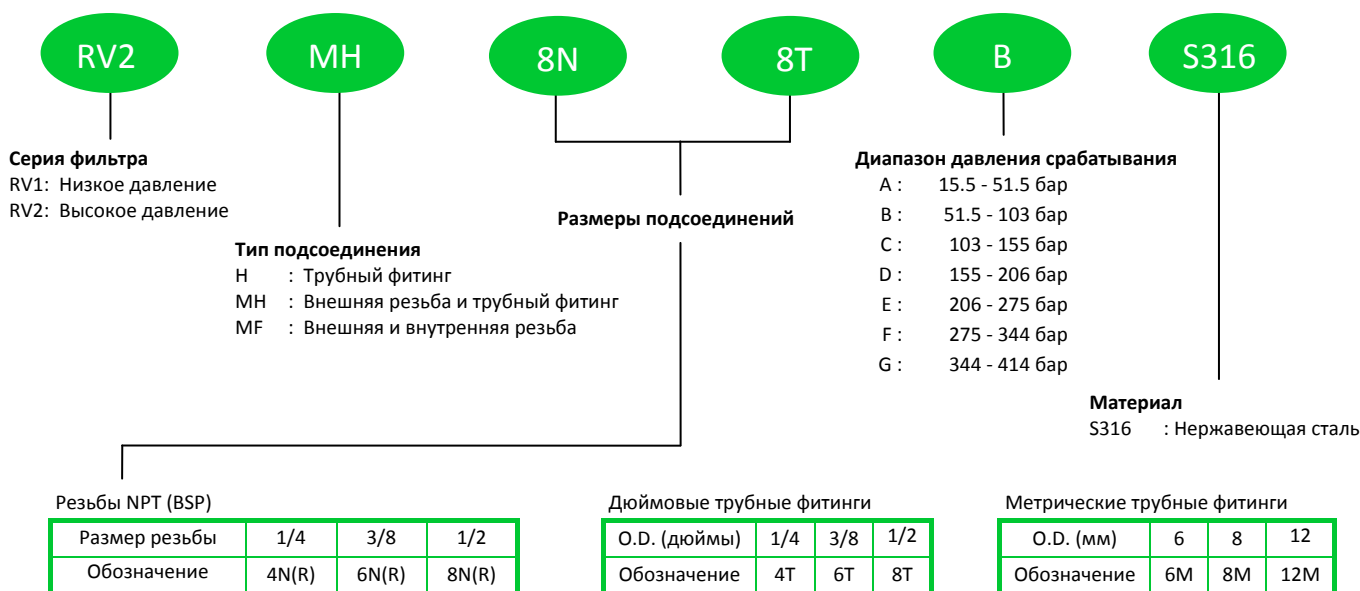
RV2
MH
8N
8T
B
S316

**Серия фильтра**
RV1: Низкое давление
RV2: Высокое давление

**Тип подсоединения**
H : Трубный фитинг
MH : Внешняя резьба и трубный фитинг
MF : Внешняя и внутренняя резьба

**Размеры подсоединений**

**Диапазон давления срабатывания**
A : 15.5 - 51.5 бар
B : 51.5 - 103 бар
C : 103 - 155 бар
D : 155 - 206 бар
E : 206 - 275 бар
F : 275 - 344 бар
G : 344 - 414 бар

**Материал**
S316 : Нержавеющая сталь

Резьбы NPT (BSP)

| Размер резьбы | 1/4 | 3/8 | 1/2 |
|---|---|---|---|
| Обозначение | 4N(R) | 6N(R) | 8N(R) |

Дюймовые трубные фитинги

| O.D. (дюймы) | 1/4 | 3/8 | 1/2 |
|---|---|---|---|
| Обозначение | 4T | 6T | 8T |

Метрические трубные фитинги

| O.D. (мм) | 6 | 8 | 12 |
|---|---|---|---|
| Обозначение | 6M | 8M | 12M |